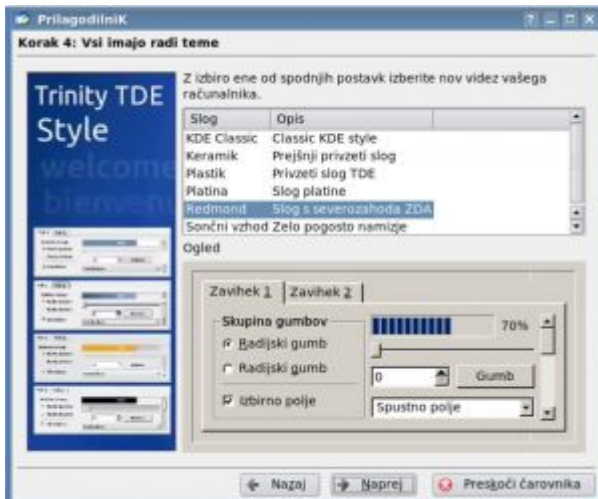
PrilagodilniK

Korak 4: Vsi imajo radi teme

Trinity TDE Style

welcome

bienvenue

Z izbiro ene od spodnjih postavk izberite nov videz vašega računalnika.

| Slog | Opis |
|---|---|
| KDE Classic | Classic KDE style |
| Keramik | Prejšnji privzeti slog |
| Plastik | Privzeti slog TDE |
| Platina | Slog platine |
| Redmond | Slog s severozahoda ZDA |
| Sončni vzhod | Zelo pogosto namizje |

Ogled

Zavihek 1 Zavihek 2

Skupina gumbov

Radijski gumb

Radijski gumb

Izbirno polje

70%

0

Gumb

Spustno polje

Nazaj Naprej Preskoči čarovnika